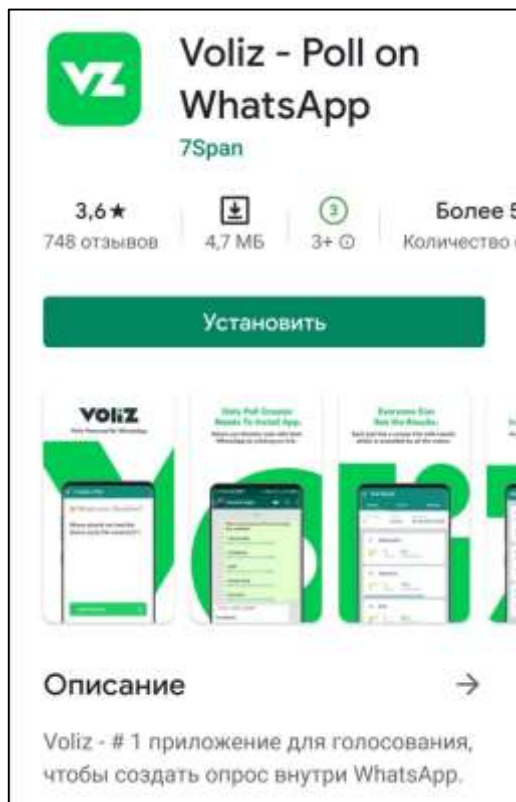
VZ

Voliz - Poll on WhatsApp

7Span

3,6★
748 отзывов

4,7 МБ

3
3+ ⓘ

Более 5
Количество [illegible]

Установить

VOLIZ

Only Poll Creator Needs To Install App.

Everyone Can See the Results.

Описание →

Voliz - # 1 приложение для голосования, чтобы создать опрос внутри WhatsApp.